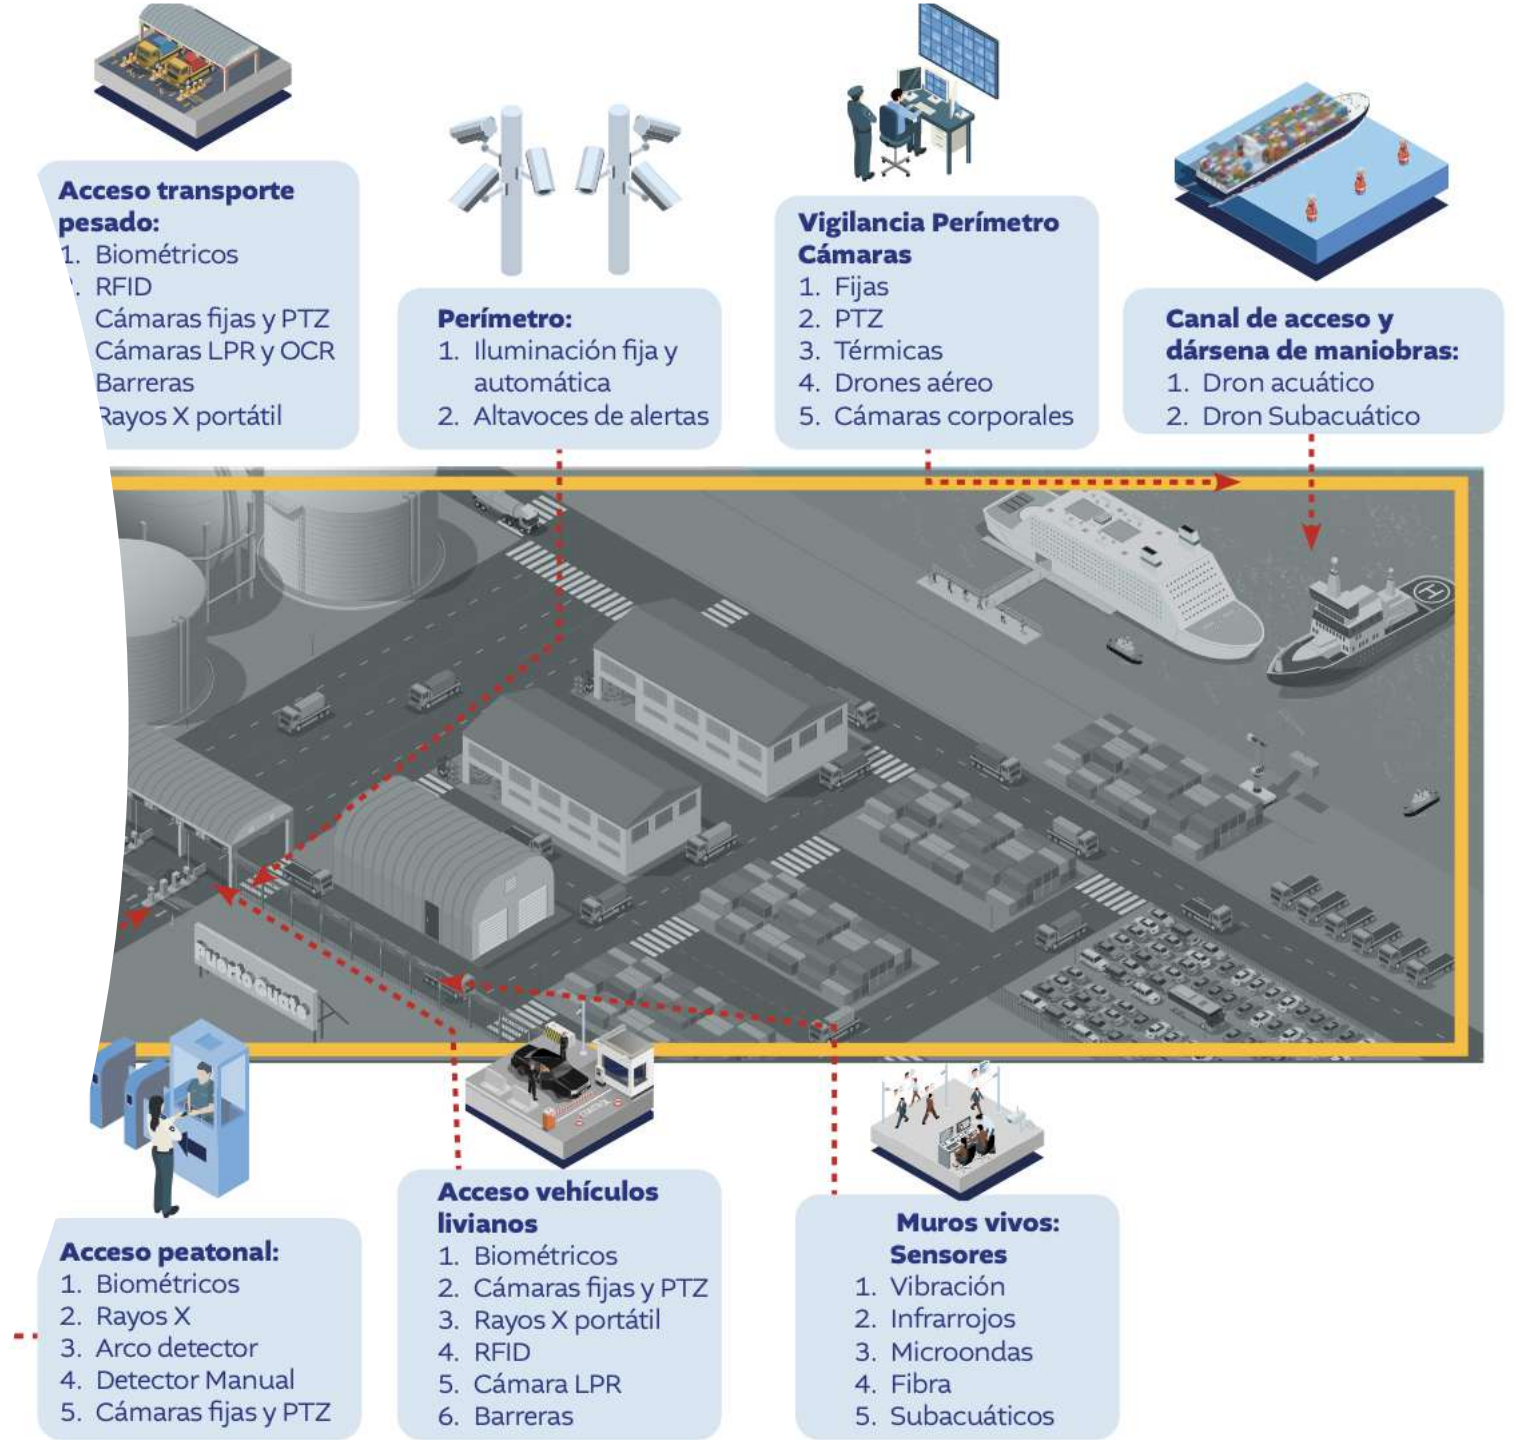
Acceso transporte pesado:
1. Biométricos
. RFID
Cámaras fijas y PTZ
Cámaras LPR y OCR
Barreras
Rayos X portátil

Perímetro:
1. Iluminación fija y automática
2. Altavoces de alertas

Vigilancia Perímetro Cámaras
1. Fijas
2. PTZ
3. Térmicas
4. Drones aéreo
5. Cámaras corporales

Canal de acceso y dársena de maniobras:
1. Dron acuático
2. Dron Subacuático

Puerto Quetz

Acceso peatonal:
1. Biométricos
2. Rayos X
3. Arco detector
4. Detector Manual
5. Cámaras fijas y PTZ

Acceso vehículos livianos
1. Biométricos
2. Cámaras fijas y PTZ
3. Rayos X portátil
4. RFID
5. Cámara LPR
6. Barreras

Muros vivos: Sensores
1. Vibración
2. Infrarrojos
3. Microondas
4. Fibra
5. Subacuáticos